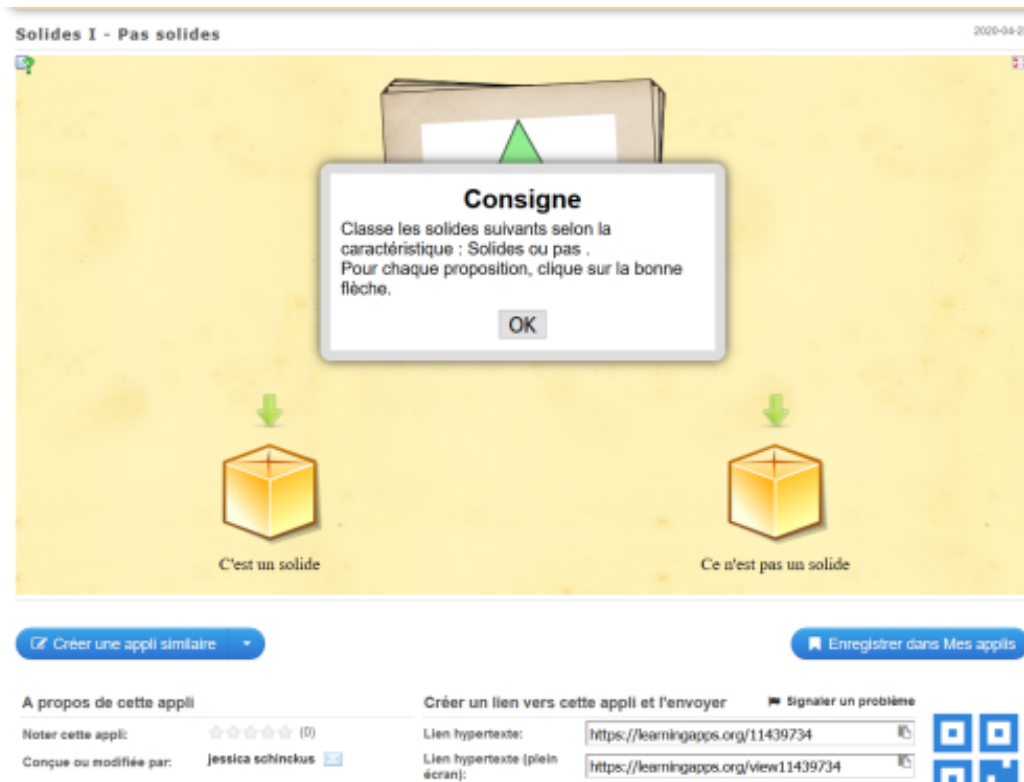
Solides I - Pas solides

2020-04-2

Consigne

Classe les solides suivants selon la caractéristique : Solides ou pas .
Pour chaque proposition, clique sur la bonne flèche.

OK

C'est un solide

Ce n'est pas un solide

Créer une appli similaire

Enregistrer dans Mes applis

A propos de cette appli

Noter cette appli: (0)

Conçue ou modifiée par: jessica schinckus

Créer un lien vers cette appli et l'envoyer

Signaler un problème

Lien hypertexte: https://learningapps.org/11439734

Lien hypertexte (plein écran): https://learningapps.org/view11439734